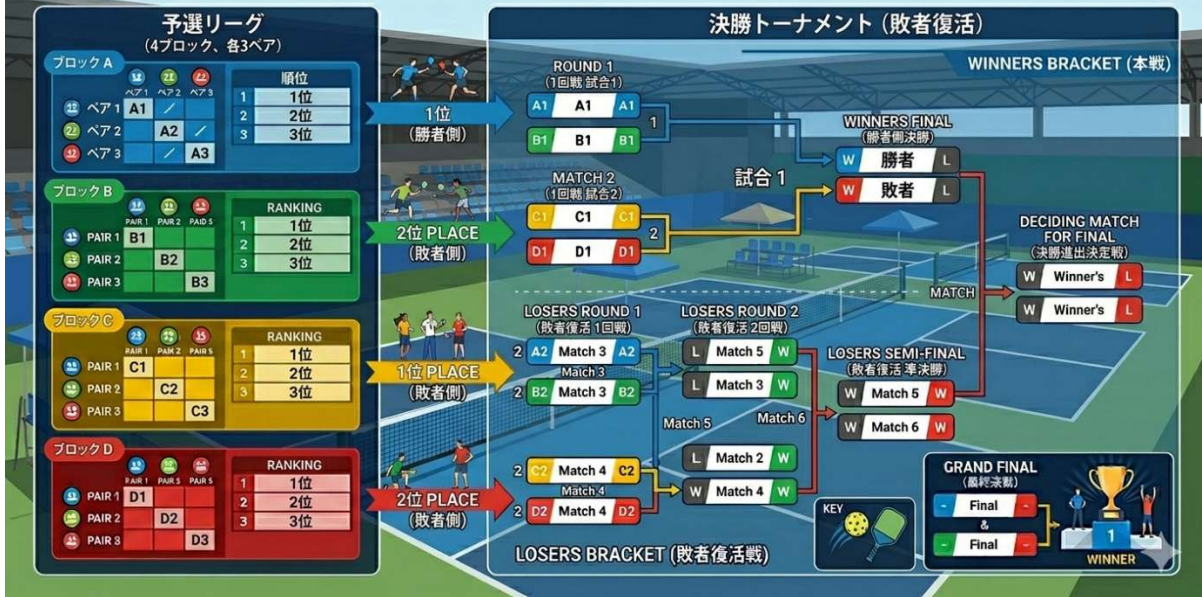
予選リーグ
(4ブロック、各3ペア)

ブロック A
ペア1 ペア2 ペア3
ペア 1 A1 /
ペア 2 A2 /
ペア 3 / A3

順位
1 1位
2 2位
3 3位

ブロック B
PAIR 1 PAIR 2 PAID 5
PAIR 1 B1
PAIR 2 B2
PAIR 3 B3

RANKING
1 1位
2 2位
3 3位

ブロック C
PAIR 1 PAIR 2 PAIR S
PAIR 1 C1
PAIR 2 C2
PAIR 3 C3

RANKING
1 1位
2 2位
3 3位

ブロック D
PAIR 1 PAIR S PAIR S
PAIR 1 D1
PAIR 2 D2
PAIR 3 D3

RANKING
1 1位
2 2位
3 3位

1位
(勝者側)

2位 PLACE
(敗者側)

1位 PLACE
(敗者側)

2位 PLACE
(敗者側)

決勝トーナメント (敗者復活)

WINNERS BRACKET (本戦)

ROUND 1
(1回戦 試合1)
A1 A1 A1
B1 B1 B1
1

MATCH 2
(1回戦 試合2)
C1 C1 C1
D1 D1 D1
2

試合 1

WINNERS FINAL
(勝者側決勝)
W 勝者 L
W 敗者 L

DECIDING MATCH FOR FINAL
(決勝進出決定戦)
W Winner's L
W Winner's L

MATCH

LOSERS ROUND 1
(敗者復活 1回戦)
2 A2 Match 3 A2
Match 3
2 B2 Match 3 B2

LOSERS ROUND 2
(敗者復活 2回戦)
L Match 5 W
L Match 3 W

LOSERS SEMI-FINAL
(敗者復活 準決勝)
W Match 5 W
W Match 6 W

Match 5
Match 6

2 C2 Match 4 C2
Match 4
2 D2 Match 4 D2

L Match 2 W
W Match 4 W

KEY

GRAND FINAL
(最終決戦)
- Final -
&
- Final -

1
WINNER

LOSERS BRACKET (敗者復活戦)